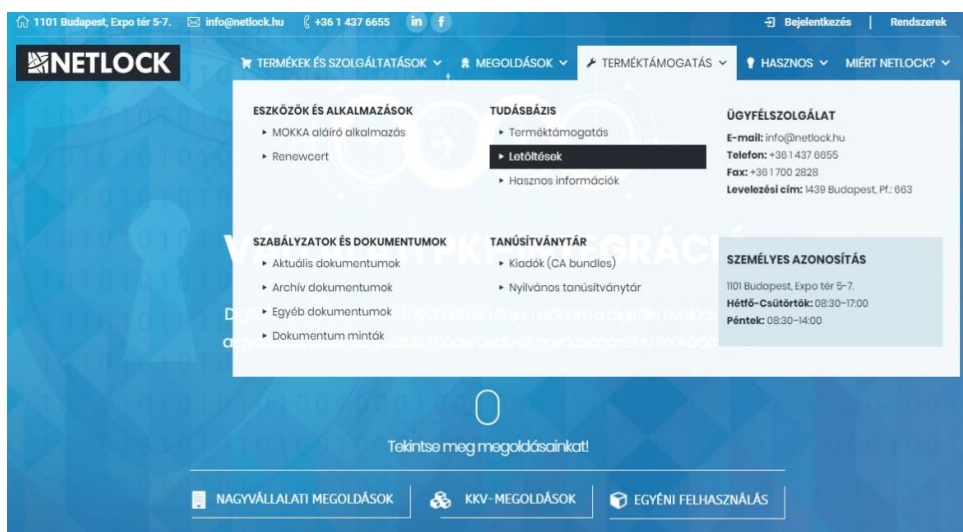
1101 Budapest, Expo tér 5-7. info@netlock.hu +36 1 437 6655 in f

Bejelentkezés | Rendszerek

NETLOCK

TERMÉKEK ÉS SZOLGÁLTATÁSOK MEGOLDÁSOK TERMÉKTÁMOGATÁS HASZNOS MIÉRT NETLOCK?

ESZKÖZÖK ÉS ALKALMAZÁSOK
MOKKA aláíró alkalmazás
Renewcert

TUDÁSBÁZIS
Terméktámogatás
Letöltések
Hasznos információk

ÜGYFÉLSZOLGÁLAT
E-mail: info@netlock.hu
Telefon: +36 1 437 6655
Fax: +36 1 700 2828
Levelezési cím: 1439 Budapest, Pf.: 663

SZABÁLYZATOK ÉS DOKUMENTUMOK
Aktuális dokumentumok
Archív dokumentumok
Egyéb dokumentumok
Dokumentum minták

TANÚSÍTVÁNYTÁR
Kiadók (CA bundles)
Nyilvános tanúsítványtár

SZEMÉLYES AZONOSÍTÁS
1101 Budapest, Expo tér 5-7.
Hétfő-Csütörtök: 08:30-17:00
Péntek: 08:30-14:00

Tekintse meg megoldásainkat!

NAGYVÁLLALATI MEGOLDÁSOK KKV-MEGOLDÁSOK EGYÉNI FELHASZNÁLÁS